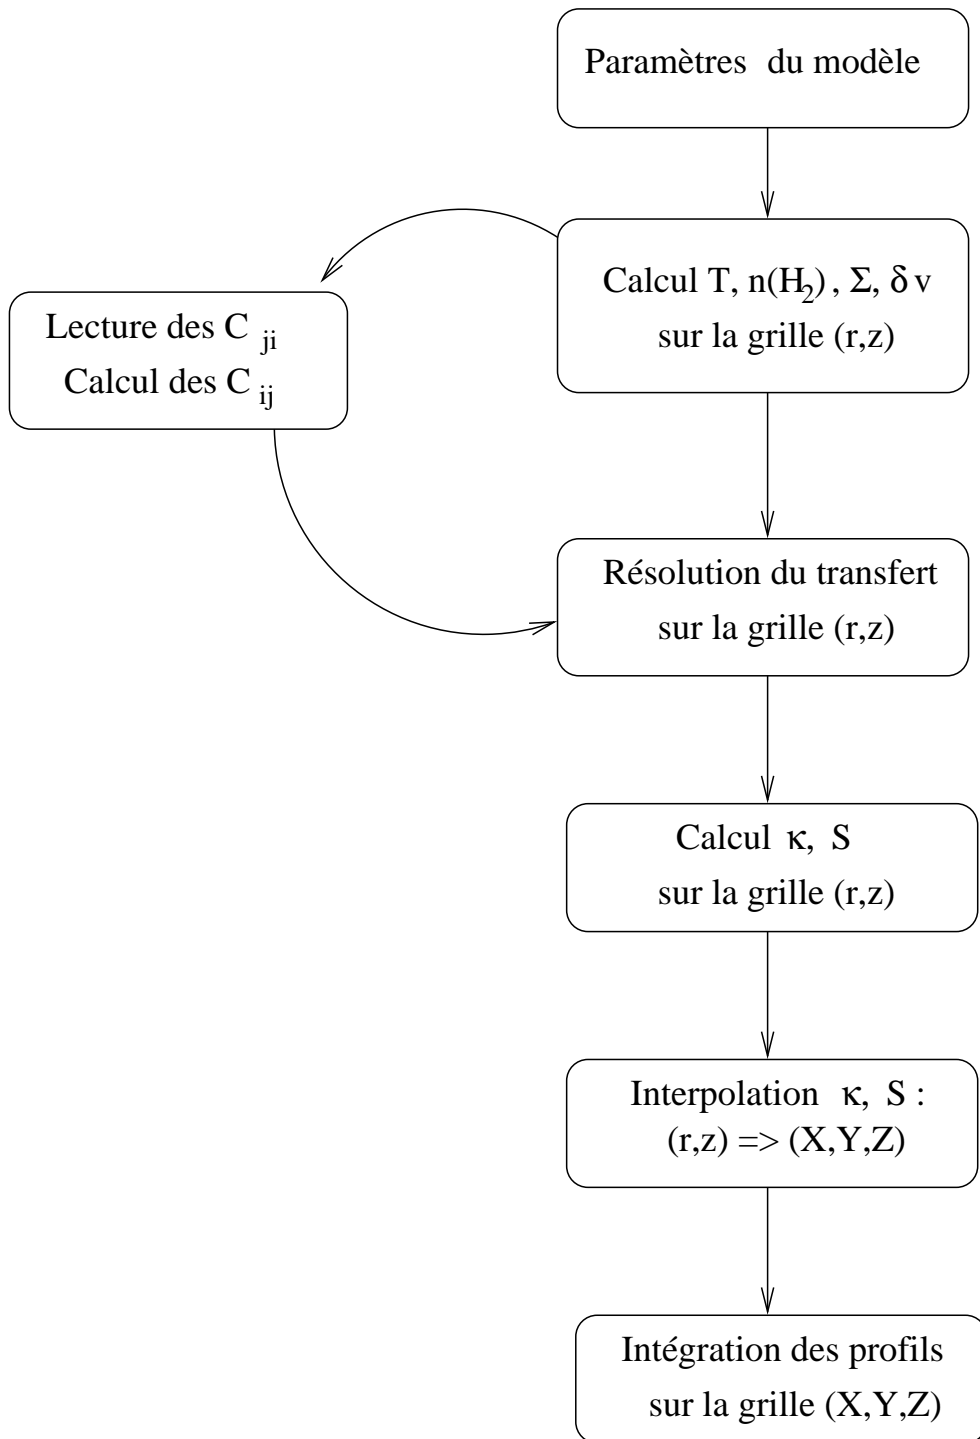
Paramètres du modèle

Calcul T, $n(H_2)$, $\Sigma$, $\delta v$ sur la grille (r,z)

Lecture des $C_{ji}$
Calcul des $C_{ij}$

Résolution du transfert sur la grille (r,z)

Calcul $\kappa$, S sur la grille (r,z)

Interpolation $\kappa$, S : (r,z) => (X,Y,Z)

Intégration des profils sur la grille (X,Y,Z)